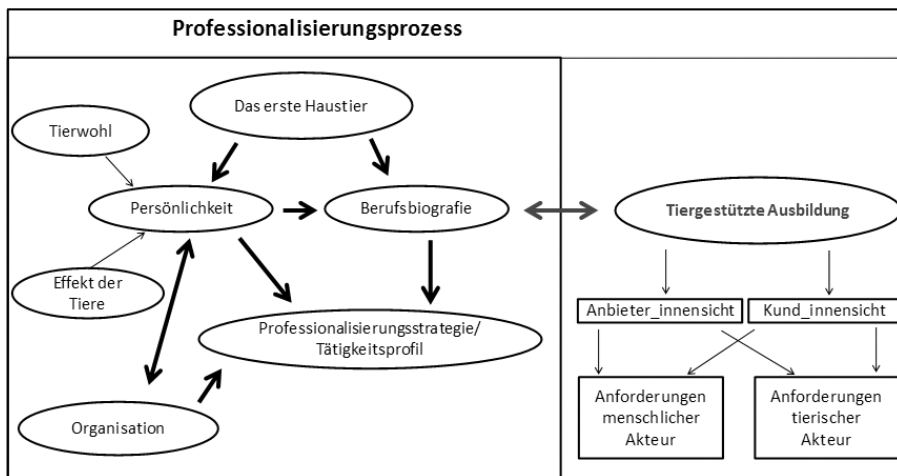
Professionalisierungsprozess

Das erste Haustier

Tierwohl

Persönlichkeit

Berufsbiografie

Tiergestützte Ausbildung

Effekt der Tiere

Professionalisierungsstrategie/ Tätigkeitsprofil

Anbieter_innensicht

Kund_innensicht

Organisation

Anforderungen menschlicher Akteur

Anforderungen tierischer Akteur